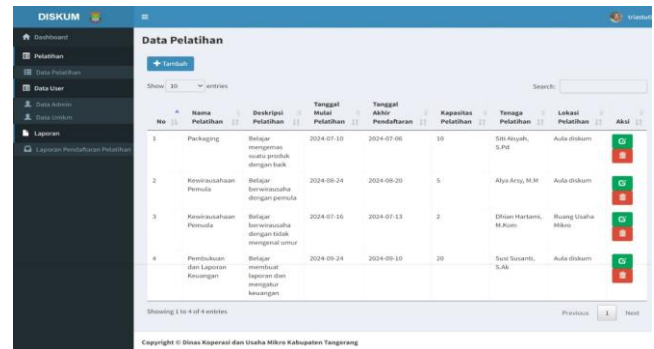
DISKUM

triastuti

Dashboard

Pelatihan

Data Pelatihan

Data User

Data Admin

Data Umkm

Laporan

Laporan Pendaftaran Pelatihan

Data Pelatihan

+ Tambah

Show 10 entries

Search:

| No | Nama Pelatihan | Deskripsi Pelatihan | Tanggal Mulai Pelatihan | Tanggal Akhir Pendaftaran | Kapasitas Pelatihan | Tenaga Pelatihan | Lokasi Pelatihan | Aksi |
|---|---|---|---|---|---|---|---|---|
| 1 | Packaging | Belajar mengemas suatu produk dengan baik | 2024-07-10 | 2024-07-06 | 10 | Siti Aisyah, S.Pd | Aula diskum | |
| 2 | Kewirausahaan Pemula | Belajar berwirausaha dengan pemula | 2024-08-24 | 2024-08-20 | 5 | Alya Arsy, M.M | Aula diskum | |
| 3 | Kewirausahaan Pemuda | Belajar berwirausaha dengan tidak mengenal umur | 2024-07-16 | 2024-07-13 | 2 | Dhian Hartami, M.Kom | Ruang Usaha Mikro | |
| 4 | Pembukuan dan Laporan Keuangan | Belajar membuat laporan dan mengatur keuangan | 2024-09-24 | 2024-09-10 | 20 | Susi Susanti, S.Ak | Aula diskum | |

Showing 1 to 4 of 4 entries

Previous 1 Next

Copyright © Dinas Koperasi dan Usaha Mikro Kabupaten Tangerang